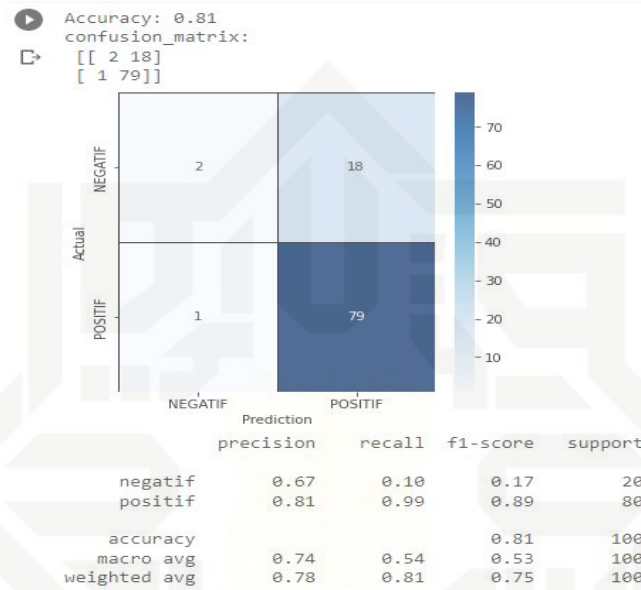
Accuracy: 0.81
confusion_matrix:
[[ 2 18]
[ 1 79]]

Actual

NEGATIF

POSITIF

2

18

1

79

70
60
50
40
30
20
10

NEGATIF
POSITIF
Prediction

| | precision | recall | f1-score | support |
|---|---|---|---|---|
| negatif | 0.67 | 0.10 | 0.17 | 20 |
| positif | 0.81 | 0.99 | 0.89 | 80 |
| accuracy | | | 0.81 | 100 |
| macro avg | 0.74 | 0.54 | 0.53 | 100 |
| weighted avg | 0.78 | 0.81 | 0.75 | 100 |